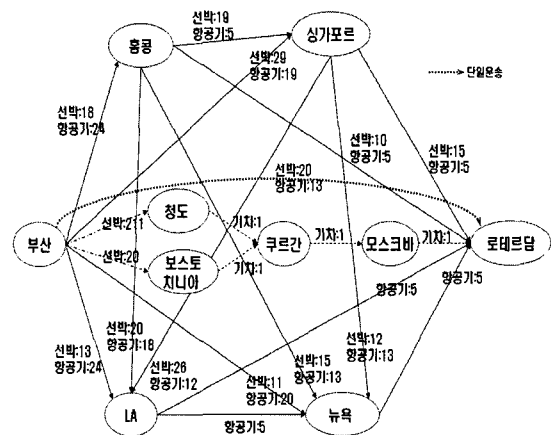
홍콩
선박:19
항공기:5
싱가포르
선박:29
항공기:19
단일운송
선박:18
항공기:24
선박:10
항공기:5
선박:15
항공기:5
선박:20
항공기:13
선박:21
청도
기차:1
부산
쿠르간
기차:1
모스크바
기차:1
로테르담
선박:20
보스토치니아
기차:1
항공기:5
선박:20
항공기:18
선박:12
항공기:13
선박:13
항공기:24
선박:26
항공기:12
선박:15
항공기:13
선박:11
항공기:20
LA
뉴욕
항공기:5